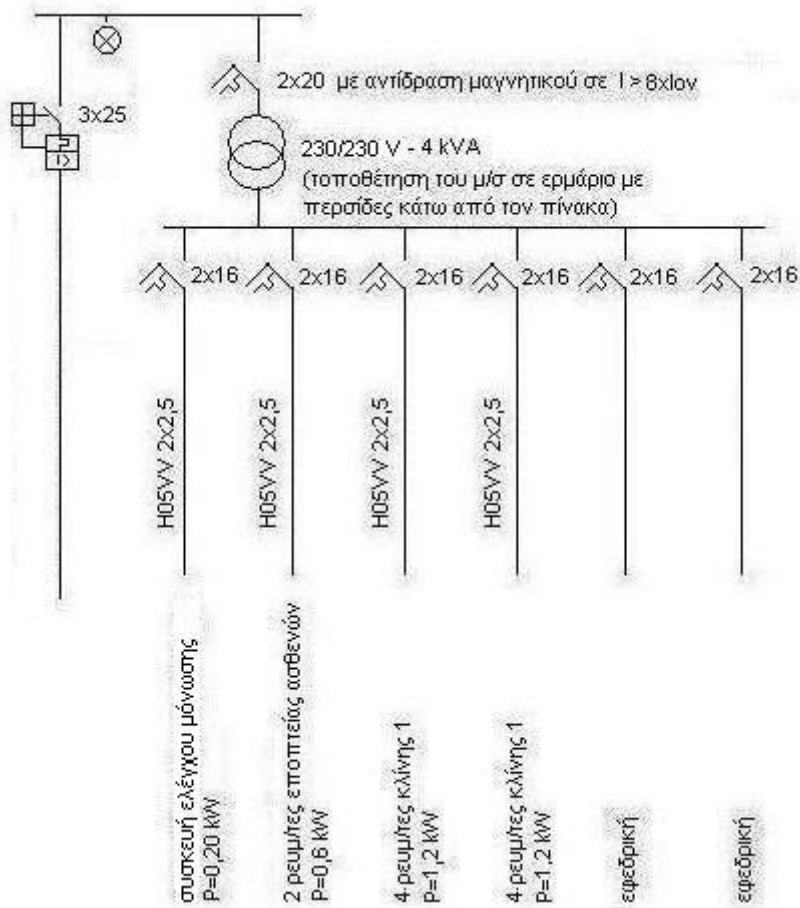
3x25

2x20 με αντίδραση μαγνητικού σε I > 8xIον

230/230 V - 4 kVA
(τοποθέτηση του μ/σ σε ερμάριο με περσίδες κάτω από τον πίνακα)

2x16 2x16 2x16 2x16 2x16 2x16

H05VV 2x2,5

H05VV 2x2,5

H05VV 2x2,5

H05VV 2x2,5

συσκευή ελέγχου μόνωσης
P=0,20 kW

2 ρευματοδότες εποπτείας ασθενών
P=0,6 kW

4 ρευματοδότες κλίνης 1
P=1,2 kW

4 ρευματοδότες κλίνης 1
P=1,2 kW

εφεδρική

εφεδρική